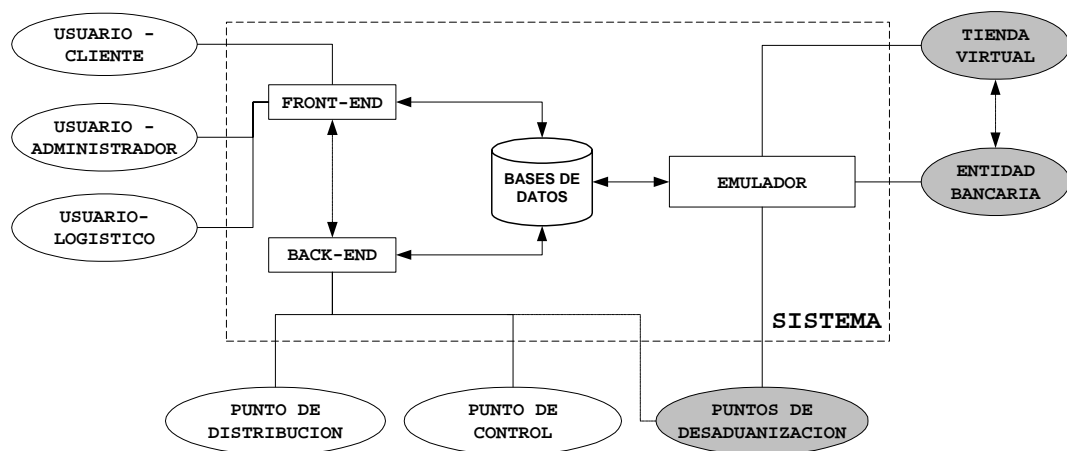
USUARIO - CLIENTE

USUARIO - ADMINISTRADOR

USUARIO- LOGISTICO

FRONT-END

BACK-END

BASES DE DATOS

EMULADOR

TIENDA VIRTUAL

ENTIDAD BANCARIA

SISTEMA

PUNTO DE DISTRIBUCION

PUNTO DE CONTROL

PUNTOS DE DESADUANIZACION